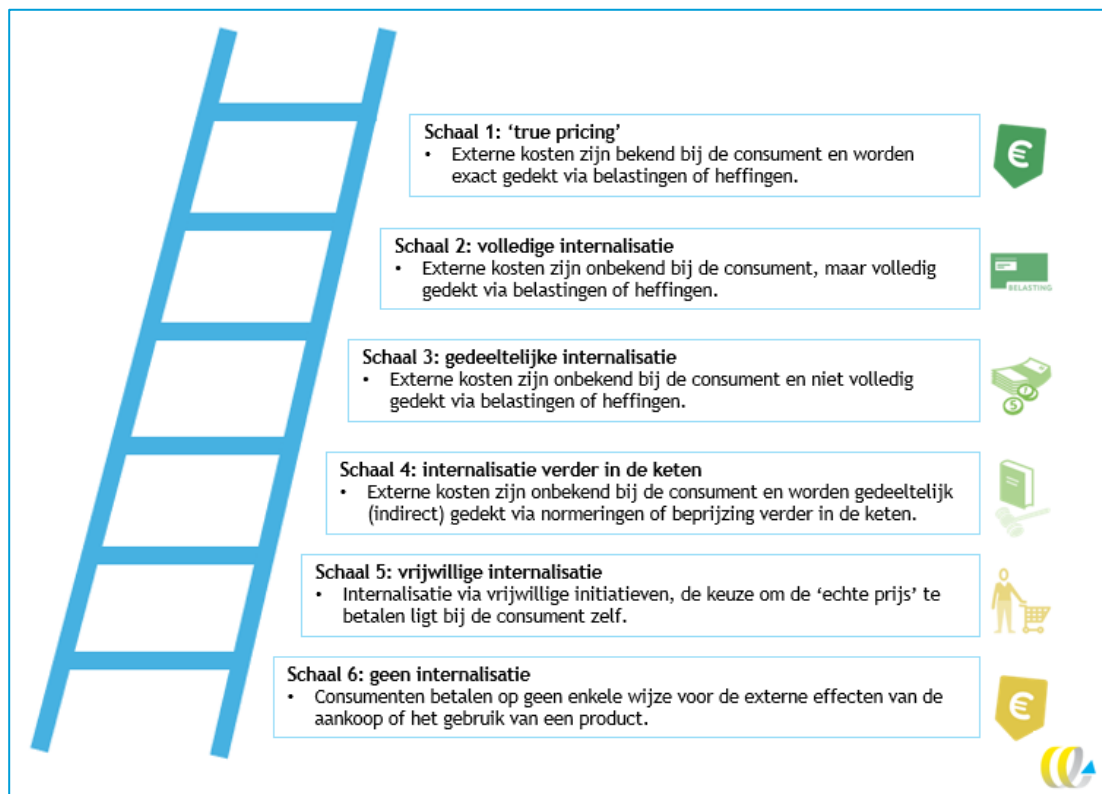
Schaal 1: 'true pricing'
• Externe kosten zijn bekend bij de consument en worden exact gedekt via belastingen of heffingen.

€

Schaal 2: volledige internalisatie
• Externe kosten zijn onbekend bij de consument, maar volledig gedekt via belastingen of heffingen.

BELASTING

Schaal 3: gedeeltelijke internalisatie
• Externe kosten zijn onbekend bij de consument en niet volledig gedekt via belastingen of heffingen.

Schaal 4: internalisatie verder in de keten
• Externe kosten zijn onbekend bij de consument en worden gedeeltelijk (indirect) gedekt via normeringen of beprijzing verder in de keten.

Schaal 5: vrijwillige internalisatie
• Internalisatie via vrijwillige initiatieven, de keuze om de 'echte prijs' te betalen ligt bij de consument zelf.

Schaal 6: geen internalisatie
• Consumenten betalen op geen enkele wijze voor de externe effecten van de aankoop of het gebruik van een product.

€